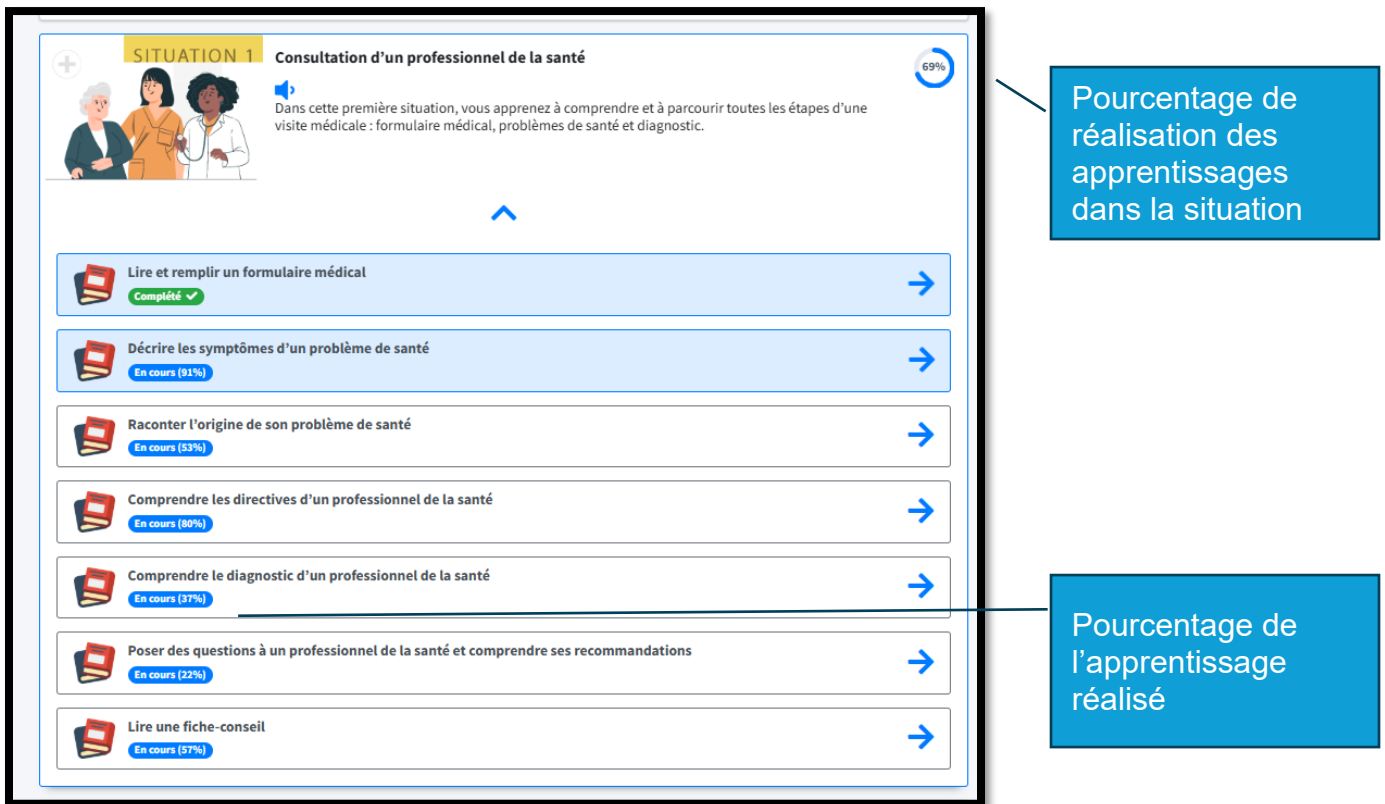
SITUATION 1

Consultation d'un professionnel de la santé

69%

Dans cette première situation, vous apprenez à comprendre et à parcourir toutes les étapes d'une visite médicale : formulaire médical, problèmes de santé et diagnostic.

Pourcentage de réalisation des apprentissages dans la situation

Lire et remplir un formulaire médical
Complété

Décrire les symptômes d'un problème de santé
En cours (91%)

Raconter l'origine de son problème de santé
En cours (53%)

Comprendre les directives d'un professionnel de la santé
En cours (80%)

Comprendre le diagnostic d'un professionnel de la santé
En cours (37%)

Pourcentage de l'apprentissage réalisé

Poser des questions à un professionnel de la santé et comprendre ses recommandations
En cours (22%)

Lire une fiche-conseil
En cours (57%)